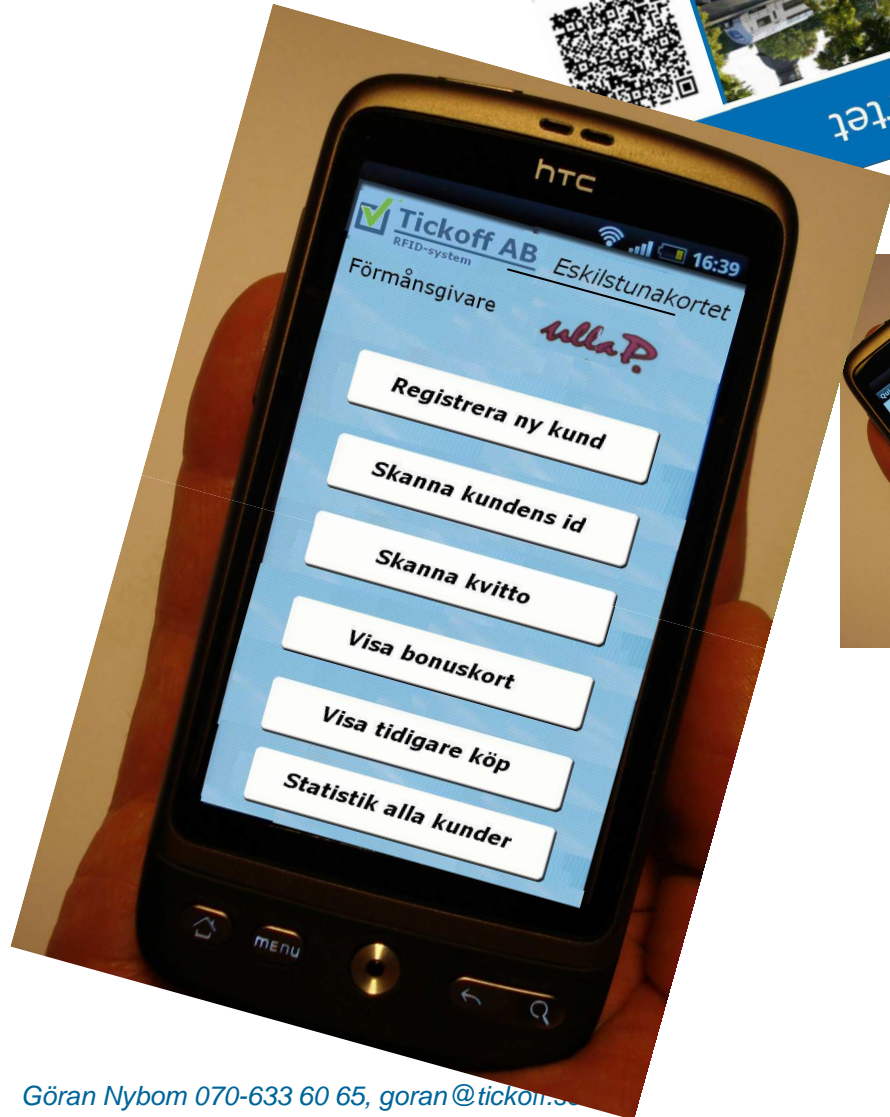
tet

htc

Tickoff AB
RFID-system

16:39

Eskilstunakortet

Förmånsgivare

ullaP.

Registrera ny kund

Skanna kundens id

Skanna kvitto

Visa bonuskort

Visa tidigare köp

Statistik alla kunder

menu

Göran Nybom 070-633 60 65, goran@tickoff.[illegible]